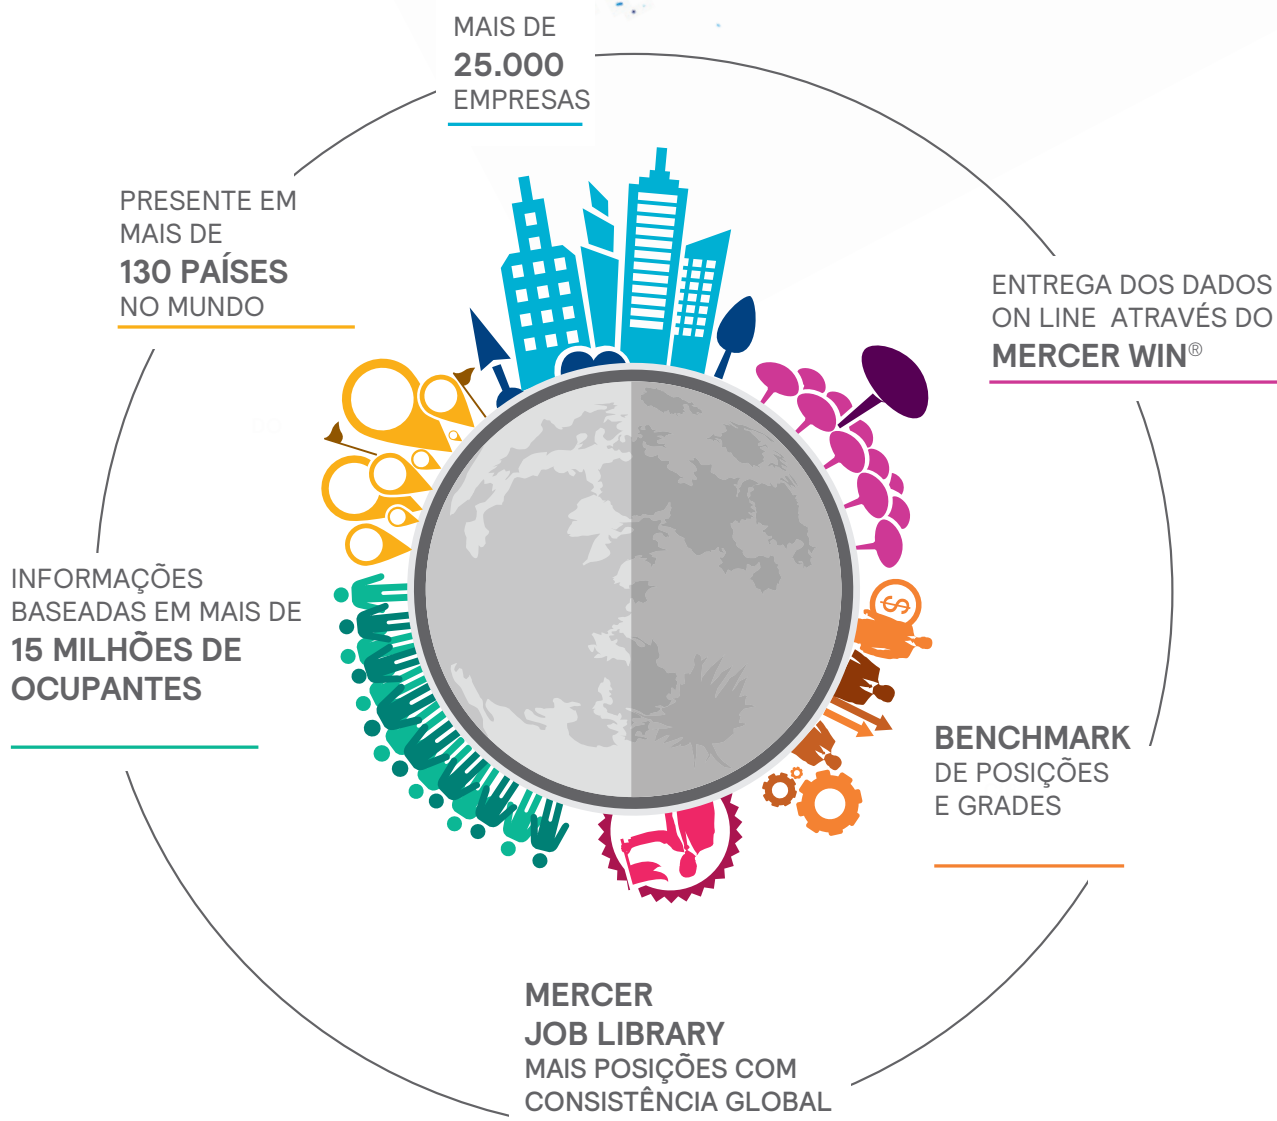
MAIS DE
25.000
EMPRESAS

PRESENTE EM
MAIS DE
130 PAÍSES
NO MUNDO

ENTREGA DOS DADOS
ON LINE ATRAVÉS DO
MERCER WIN®

INFORMAÇÕES
BASEADAS EM MAIS DE
15 MILHÕES DE
OCUPANTES

BENCHMARK
DE POSIÇÕES
E GRADES

$

MERCER
JOB LIBRARY
MAIS POSIÇÕES COM
CONSISTÊNCIA GLOBAL